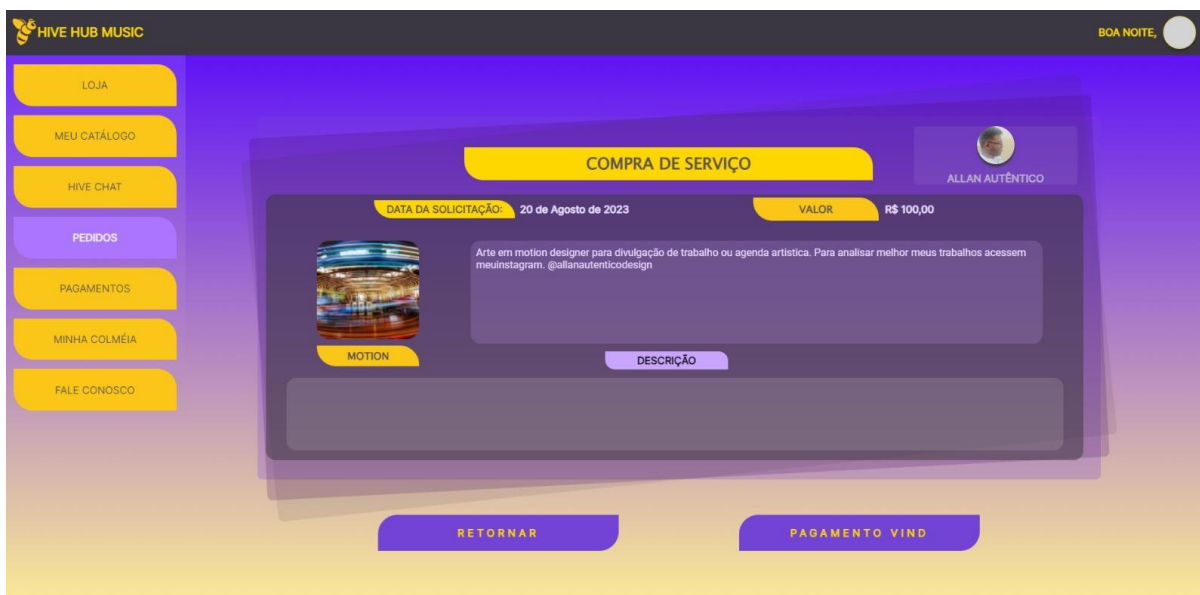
HIVE HUB MUSIC

BOA NOITE,

LOJA

MEU CATÁLOGO

HIVE CHAT

PEDIDOS

PAGAMENTOS

MINHA COLMÉIA

FALE CONOSCO

COMPRA DE SERVIÇO

ALLAN AUTÊNTICO

DATA DA SOLICITAÇÃO: 20 de Agosto de 2023

VALOR R$ 100,00

Arte em motion designer para divulgação de trabalho ou agenda artística. Para analisar melhor meus trabalhos acessem meuinstagram. @allanautenticodesign

MOTION

DESCRIÇÃO

RETORNAR

PAGAMENTO VIND